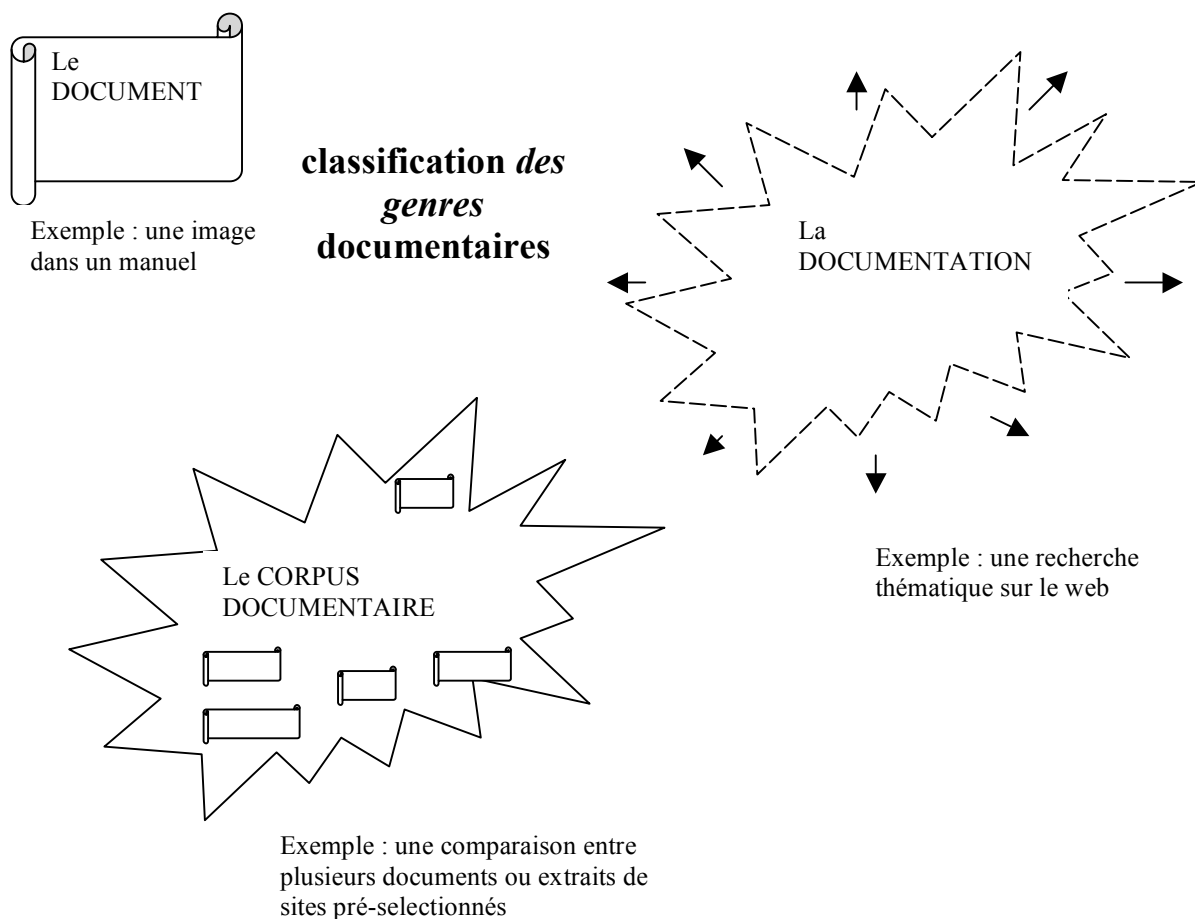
Le DOCUMENT

Exemple : une image dans un manuel

**classification *des genres* documentaires**

La DOCUMENTATION

Exemple : une recherche thématique sur le web

Le CORPUS DOCUMENTAIRE

Exemple : une comparaison entre plusieurs documents ou extraits de sites pré-selectionnés